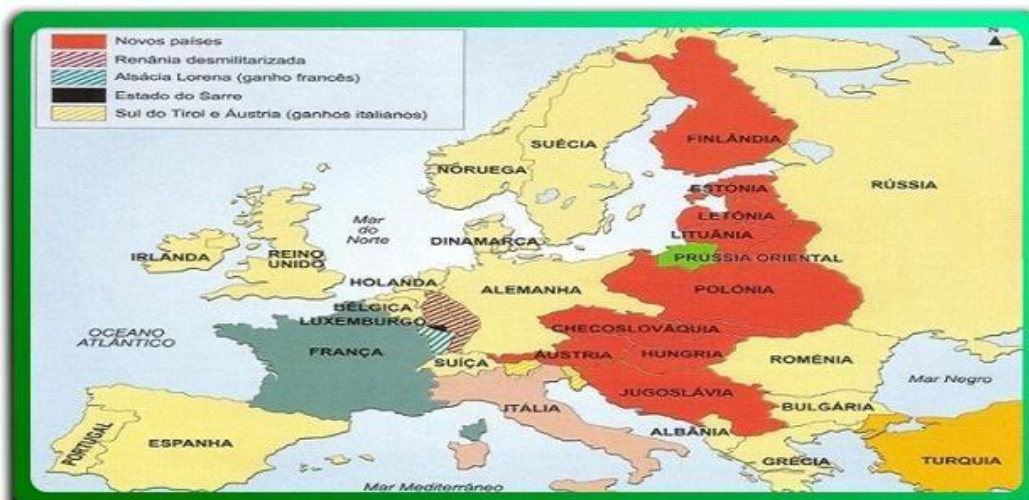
Novos países
Renânia desmilitarizada
Alsácia Lorena (ganho francês)
Estado do Sarre
Sul do Tirol e Áustria (ganhos italianos)

N

FINLÂNDIA
SUÉCIA
NORUEGA
ESTÔNIA
RÚSSIA
LETÔNIA
Mar do Norte
LITUÂNIA
DINAMARCA
IRLANDA
REINO UNIDO
PRÚSSIA ORIENTAL
HOLANDA
ALEMANHA
POLÔNIA
BÉLGICA
LUXEMBURGO
OCEANO ATLÂNTICO
CHECOSLOVÁQUIA
FRANÇA
SUÍÇA
ÁUSTRIA
HUNGRIA
ROMÊNIA
Mar Negro
JUGOSLÁVIA
ITÁLIA
BULGÁRIA
PORTUGAL
ESPANHA
ALBÂNIA
GRÉCIA
TURQUIA
Mar Mediterrâneo